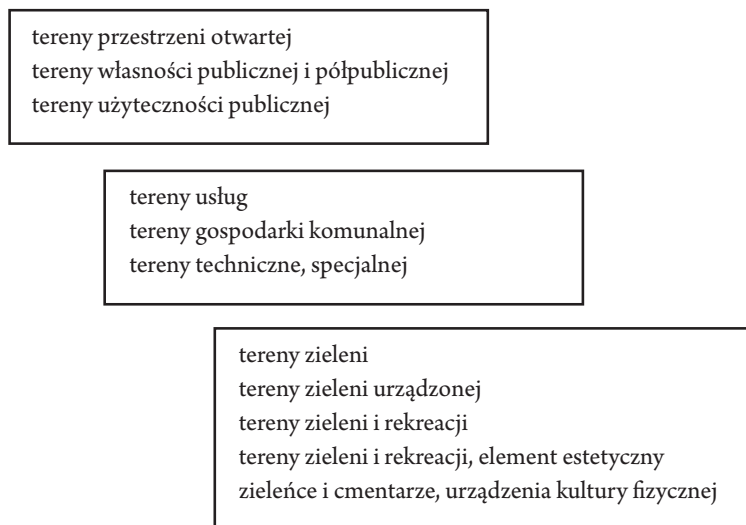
tereny przestrzeni otwartej
tereny własności publicznej i półpublicznej
tereny użyteczności publicznej

tereny usług
tereny gospodarki komunalnej
tereny techniczne, specjalnej

tereny zieleni
tereny zieleni urządzonej
tereny zieleni i rekreacji
tereny zieleni i rekreacji, element estetyczny
zieleńce i cmentarze, urządzenia kultury fizycznej